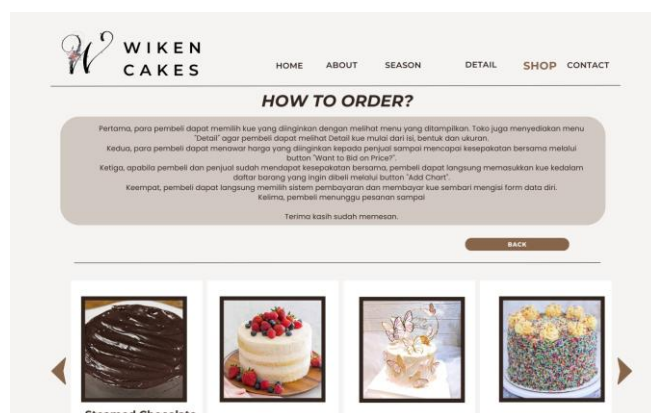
W WIKEN CAKES

HOME ABOUT SEASON DETAIL SHOP CONTACT

HOW TO ORDER?

Pertama, para pembeli dapat memilih kue yang diinginkan dengan melihat menu yang ditampilkan. Toko juga menyediakan menu "Detail" agar pembeli dapat melihat Detail kue mulai dari isi, bentuk dan ukuran.
Kedua, para pembeli dapat menawar harga yang diinginkan kepada penjual sampai mencapai kesepakatan bersama melalui button "Want to Bid on Price?".
Ketiga, apabila pembeli dan penjual sudah mendapat kesepakatan bersama, pembeli dapat langsung memasukkan kue kedalam daftar barang yang ingin dibeli melalui button "Add Chart".
Keempat, pembeli dapat langsung memilih sistem pembayaran dan membayar kue sembari mengisi form data diri.
Kelima, pembeli menunggu pesanan sampai

Terima kasih sudah memesan.

BACK

Steamed Chocolate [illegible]